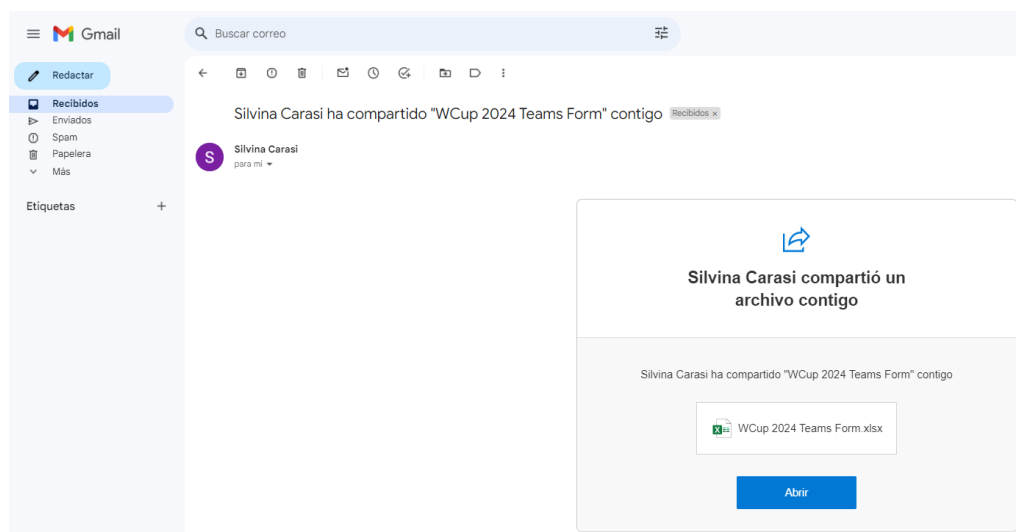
Gmail

Buscar correo

Redactar

Recibidos
Enviados
Spam
Papelera
Más

Etiquetas +

Silvina Carasi ha compartido "WCup 2024 Teams Form" contigo Recibidos ×

S Silvina Carasi
para mí

Silvina Carasi compartió un archivo contigo

Silvina Carasi ha compartido "WCup 2024 Teams Form" contigo

WCup 2024 Teams Form.xlsx

Abrir